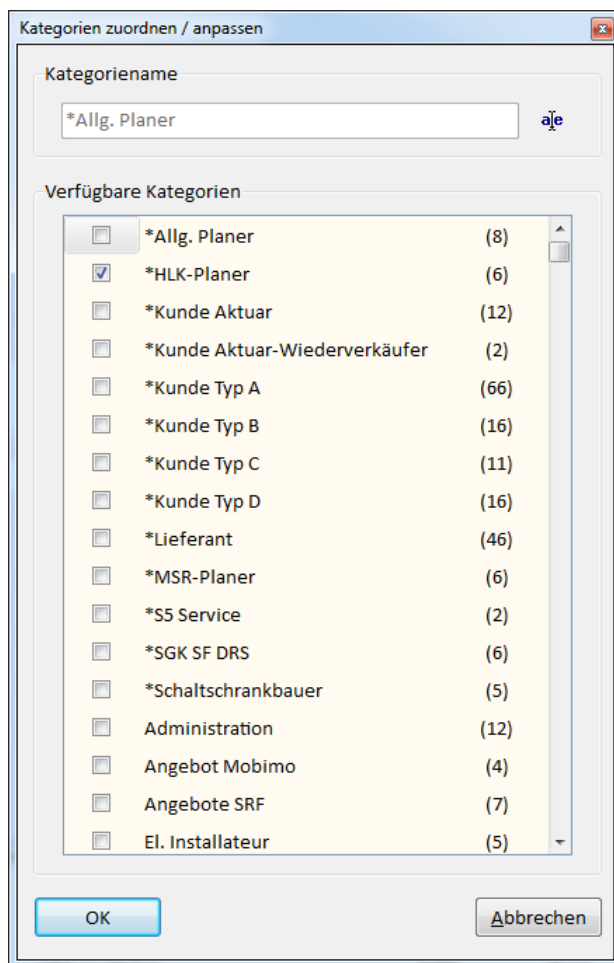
Kategorien zuordnen / anpassen

Kategoriename

*Allg. Planer

Verfügbare Kategorien

| | | |
|---|---|---|
| ☐ | *Allg. Planer | (8) |
| ☑ | *HLK-Planer | (6) |
| ☐ | *Kunde Aktuar | (12) |
| ☐ | *Kunde Aktuar-Wiederverkäufer | (2) |
| ☐ | *Kunde Typ A | (66) |
| ☐ | *Kunde Typ B | (16) |
| ☐ | *Kunde Typ C | (11) |
| ☐ | *Kunde Typ D | (16) |
| ☐ | *Lieferant | (46) |
| ☐ | *MSR-Planer | (6) |
| ☐ | *S5 Service | (2) |
| ☐ | *SGK SF DRS | (6) |
| ☐ | *Schaltschrankbauer | (5) |
| ☐ | Administration | (12) |
| ☐ | Angebot Mobimo | (4) |
| ☐ | Angebote SRF | (7) |
| ☐ | El. Installateur | (5) |

OK

Abbrechen